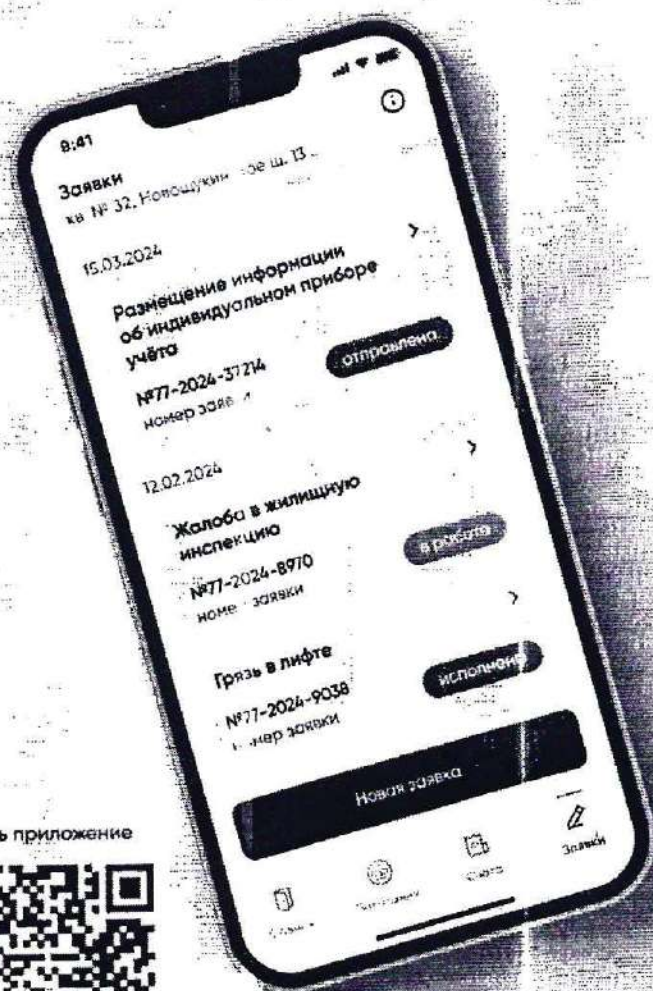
9:41

Заявки
кв № 32, Новощукин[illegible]ое ш. 13 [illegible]

15.03.2024

Размещение информации об индивидуальном приборе учёта

№77-2024-37214
номер заяв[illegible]

отправлена

12.02.2024

Жалоба в жилищную инспекцию

№77-2024-8970
номе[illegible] заявки

в работе

Грязь в лифте

№77-2024-9038
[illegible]мер заявки

исполнено

Новая заявка

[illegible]

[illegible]

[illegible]

Заявки

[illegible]ь приложение